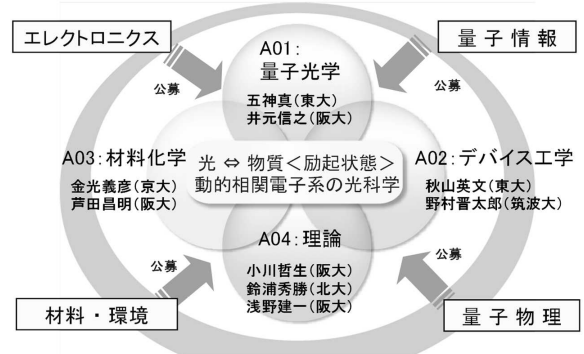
エレクトロニクス

量子情報

公募

公募

A01:
量子光学
五神真(東大)
井元信之(阪大)

A03:材料化学
金光義彦(京大)
芦田昌明(阪大)

光 ⇔ 物質<励起状態>
動的相関電子系の光科学

A02:デバイス工学
秋山英文(東大)
野村晋太郎(筑波大)

A04:理論
小川哲生(阪大)
鈴浦秀勝(北大)
浅野建一(阪大)

公募

公募

材料・環境

量子物理